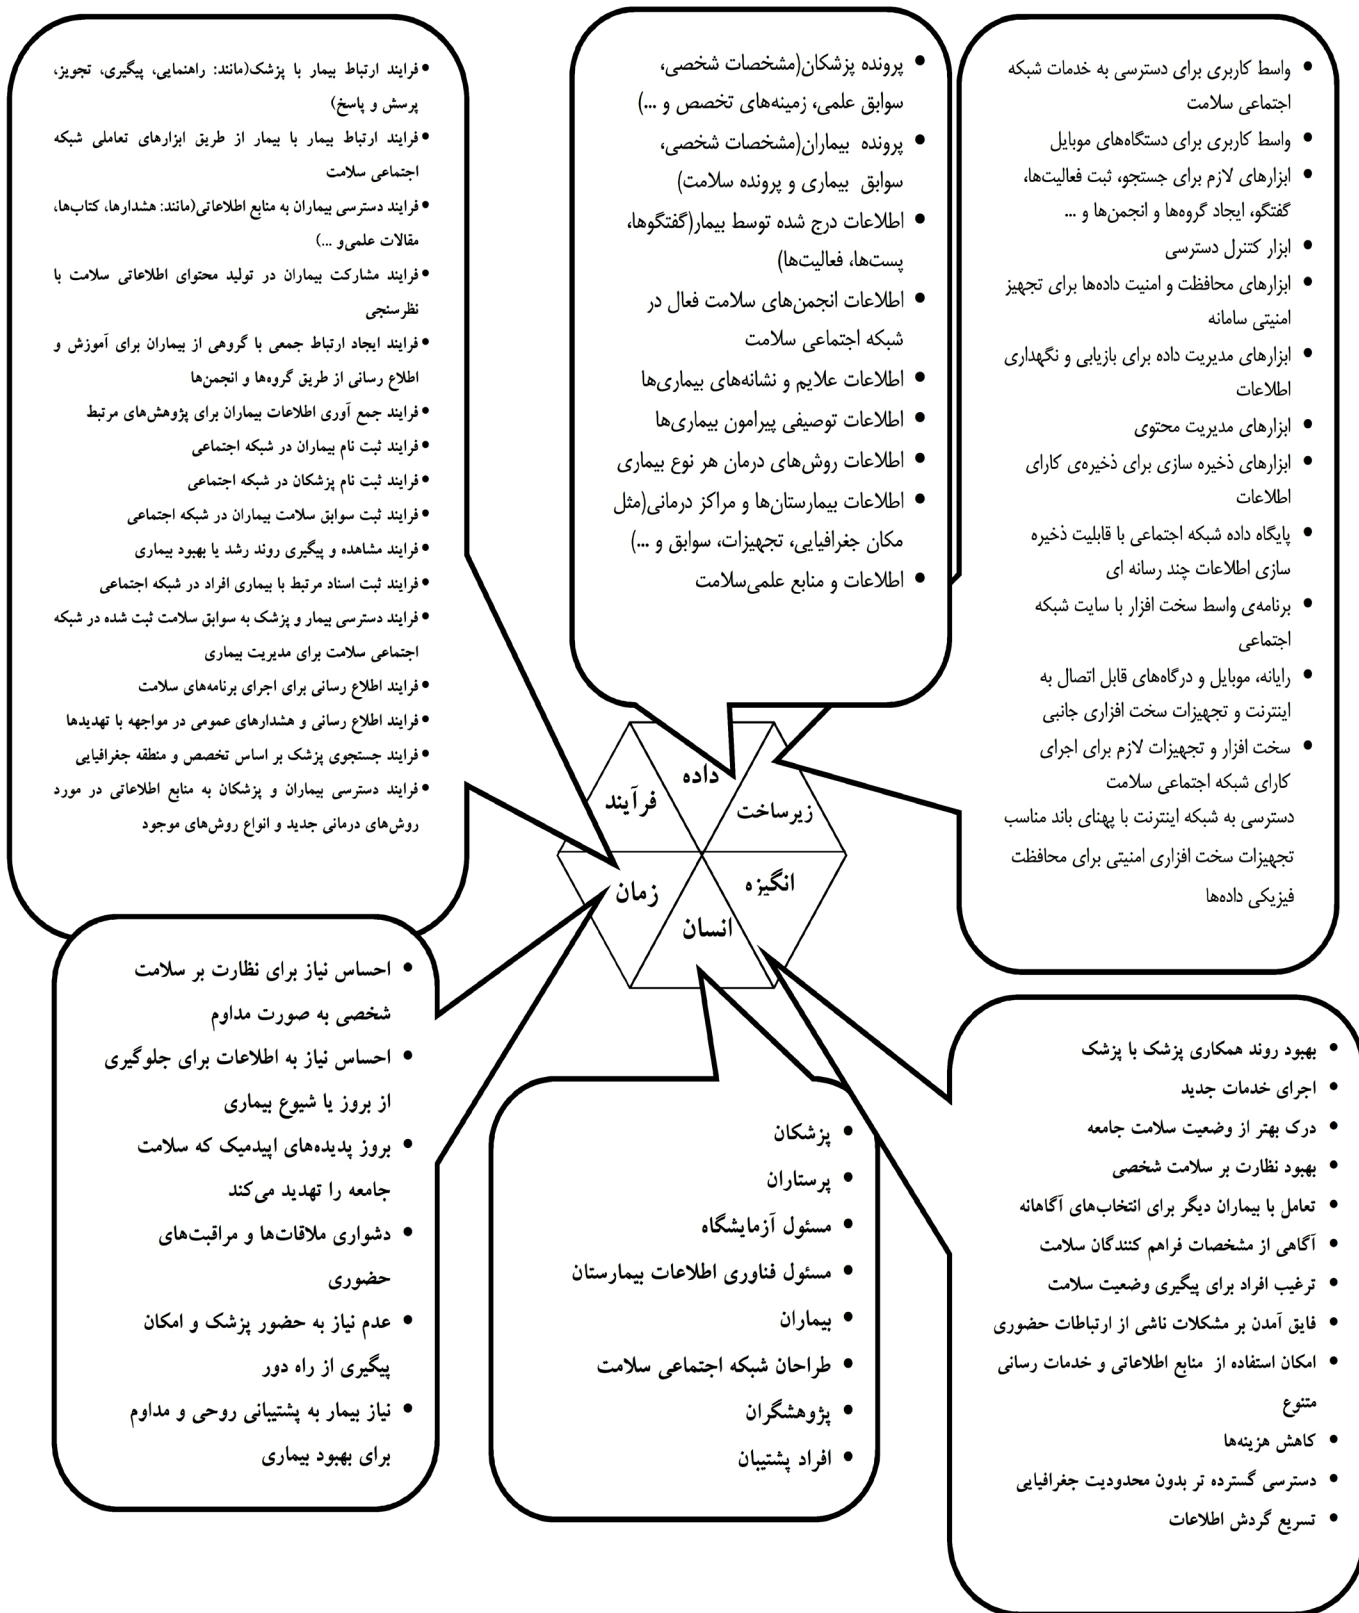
• واسط کاربری برای دسترسی به خدمات شبکه اجتماعی سلامت
• واسط کاربری برای دستگاه‌های موبایل
• ابزارهای لازم برای جستجو، ثبت فعالیت‌ها، گفتگو، ایجاد گروه‌ها و انجمن‌ها و ...
• ابزار کنترل دسترسی
• ابزارهای محافظت و امنیت داده‌ها برای تجهیز امنیتی سامانه
• ابزارهای مدیریت داده برای بازیابی و نگهداری اطلاعات
• ابزارهای مدیریت محتوی
• ابزارهای ذخیره سازی برای ذخیره‌ی کارای اطلاعات
• پایگاه داده شبکه اجتماعی با قابلیت ذخیره سازی اطلاعات چند رسانه ای
• برنامه‌ی واسط سخت افزار با سایت شبکه اجتماعی
• رایانه، موبایل و درگاه‌های قابل اتصال به اینترنت و تجهیزات سخت افزاری جانبی
• سخت افزار و تجهیزات لازم برای اجرای کارای شبکه اجتماعی سلامت
دسترسی به شبکه اینترنت با پهنای باند مناسب
تجهیزات سخت افزاری امنیتی برای محافظت فیزیکی داده‌ها

• پرونده پزشکان(مشخصات شخصی، سوابق علمی، زمینه‌های تخصص و ...)
• پرونده بیماران(مشخصات شخصی، سوابق بیماری و پرونده سلامت)
• اطلاعات درج شده توسط بیمار(گفتگوها، پست‌ها، فعالیت‌ها)
• اطلاعات انجمن‌های سلامت فعال در شبکه اجتماعی سلامت
• اطلاعات علایم و نشانه‌های بیماری‌ها
• اطلاعات توصیفی پیرامون بیماری‌ها
• اطلاعات روش‌های درمان هر نوع بیماری
• اطلاعات بیمارستان‌ها و مراکز درمانی(مثل مکان جغرافیایی، تجهیزات، سوابق و ...)
• اطلاعات و منابع علمی‌سلامت

• فرایند ارتباط بیمار با پزشک(مانند: راهنمایی، پیگیری، تجویز، پرسش و پاسخ)
• فرایند ارتباط بیمار با بیمار از طریق ابزارهای تعاملی شبکه اجتماعی سلامت
• فرایند دسترسی بیماران به منابع اطلاعاتی(مانند: هشدارها، کتاب‌ها، مقالات علمی‌و ...)
• فرایند مشارکت بیماران در تولید محتوای اطلاعاتی سلامت با نظرسنجی
• فرایند ایجاد ارتباط جمعی با گروهی از بیماران برای آموزش و اطلاع رسانی از طریق گروه‌ها و انجمن‌ها
• فرایند جمع آوری اطلاعات بیماران برای پژوهش‌های مرتبط
• فرایند ثبت نام بیماران در شبکه اجتماعی
• فرایند ثبت نام پزشکان در شبکه اجتماعی
• فرایند ثبت سوابق سلامت بیماران در شبکه اجتماعی
• فرایند مشاهده و پیگیری روند رشد یا بهبود بیماری
• فرایند ثبت اسناد مرتبط با بیماری افراد در شبکه اجتماعی
• فرایند دسترسی بیمار و پزشک به سوابق سلامت ثبت شده در شبکه اجتماعی سلامت برای مدیریت بیماری
• فرایند اطلاع رسانی برای اجرای برنامه‌های سلامت
• فرایند اطلاع رسانی و هشدارهای عمومی در مواجهه با تهدیدها
• فرایند جستجوی پزشک بر اساس تخصص و منطقه جغرافیایی
• فرایند دسترسی بیماران و پزشکان به منابع اطلاعاتی در مورد روش‌های درمانی جدید و انواع روش‌های موجود

داده
فرآیند
زیرساخت
زمان
انگیزه
انسان

• احساس نیاز برای نظارت بر سلامت شخصی به صورت مداوم
• احساس نیاز به اطلاعات برای جلوگیری از بروز یا شیوع بیماری
• بروز پدیده‌های اپیدمیک که سلامت جامعه را تهدید می‌کند
• دشواری ملاقات‌ها و مراقبت‌های حضوری
• عدم نیاز به حضور پزشک و امکان پیگیری از راه دور
• نیاز بیمار به پشتیبانی روحی و مداوم برای بهبود بیماری

• پزشکان
• پرستاران
• مسئول آزمایشگاه
• مسئول فناوری اطلاعات بیمارستان
• بیماران
• طراحان شبکه اجتماعی سلامت
• پژوهشگران
• افراد پشتیبان

• بهبود روند همکاری پزشک با پزشک
• اجرای خدمات جدید
• درک بهتر از وضعیت سلامت جامعه
• بهبود نظارت بر سلامت شخصی
• تعامل با بیماران دیگر برای انتخاب‌های آگاهانه
• آگاهی از مشخصات فراهم کنندگان سلامت
• ترغیب افراد برای پیگیری وضعیت سلامت
• فایق آمدن بر مشکلات ناشی از ارتباطات حضوری
• امکان استفاده از منابع اطلاعاتی و خدمات رسانی متنوع
• کاهش هزینه‌ها
• دسترسی گسترده تر بدون محدودیت جغرافیایی
• تسریع گردش اطلاعات